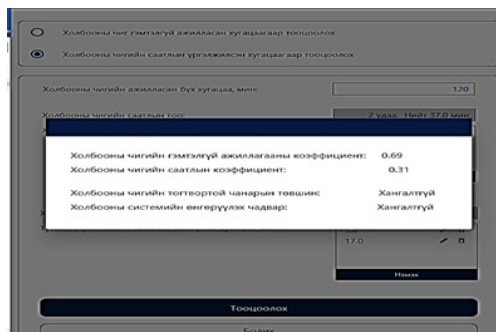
Холбооны чиг гэмтэлгүй ажилласан хугацаагаар тооцоолох

Холбооны чигийн саатлын үргэлжилсэн хугацаагаар тооцоолох

Холбооны чигийн ажилласан бүх хугацаа, минс

120

Холбооны чигийн саатлын тоо:

2 удаа. Нийт 17.0 мин

Холбооны чигийн гэмтэлгүй ажиллагааны коэффициент: 0.69

Холбооны чигийн саатлын коэффициент: 0.31

Холбооны чигийн тогтвортой чанарын түвшин: Хангалтгүй

Холбооны системийн өнгөрүүлэх чадвар: Хангалтгүй

17.0

Нэмэх

Тооцоолох

Болих